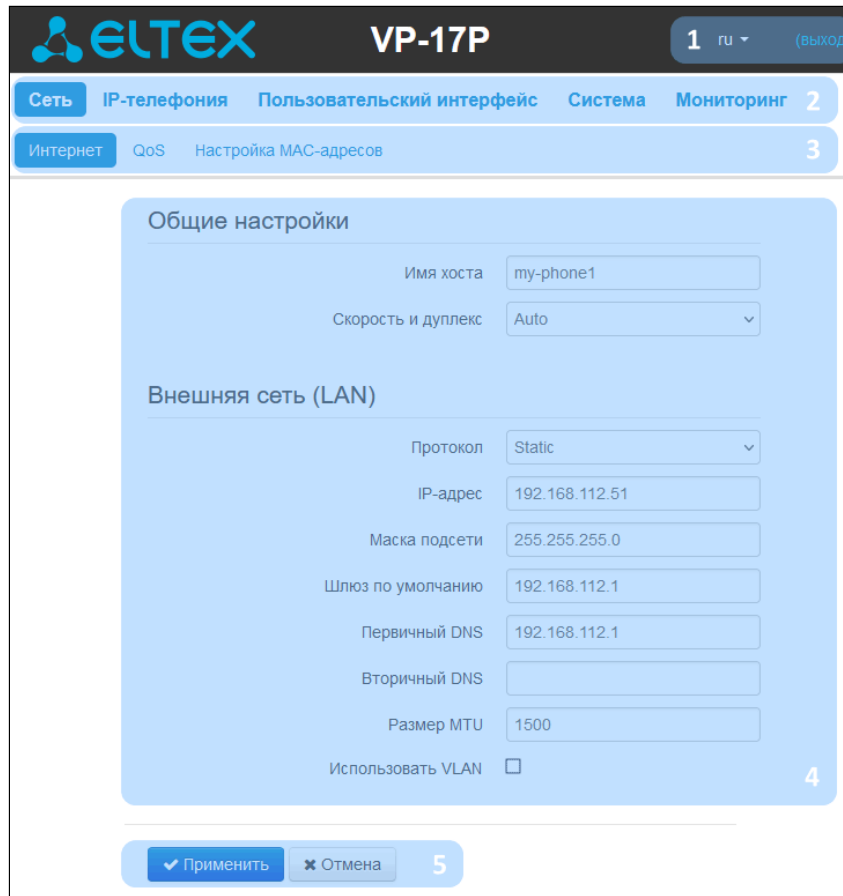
ELTEX VP-17P 1 ru (выход

Сеть IP-телефония Пользовательский интерфейс Система Мониторинг 2

Интернет QoS Настройка MAC-адресов 3

Общие настройки

Имя хоста my-phone1

Скорость и дуплекс Auto

Внешняя сеть (LAN)

Протокол Static

IP-адрес 192.168.112.51

Маска подсети 255.255.255.0

Шлюз по умолчанию 192.168.112.1

Первичный DNS 192.168.112.1

Вторичный DNS

Размер MTU 1500

Использовать VLAN

4

✔ Применить ✖ Отмена 5